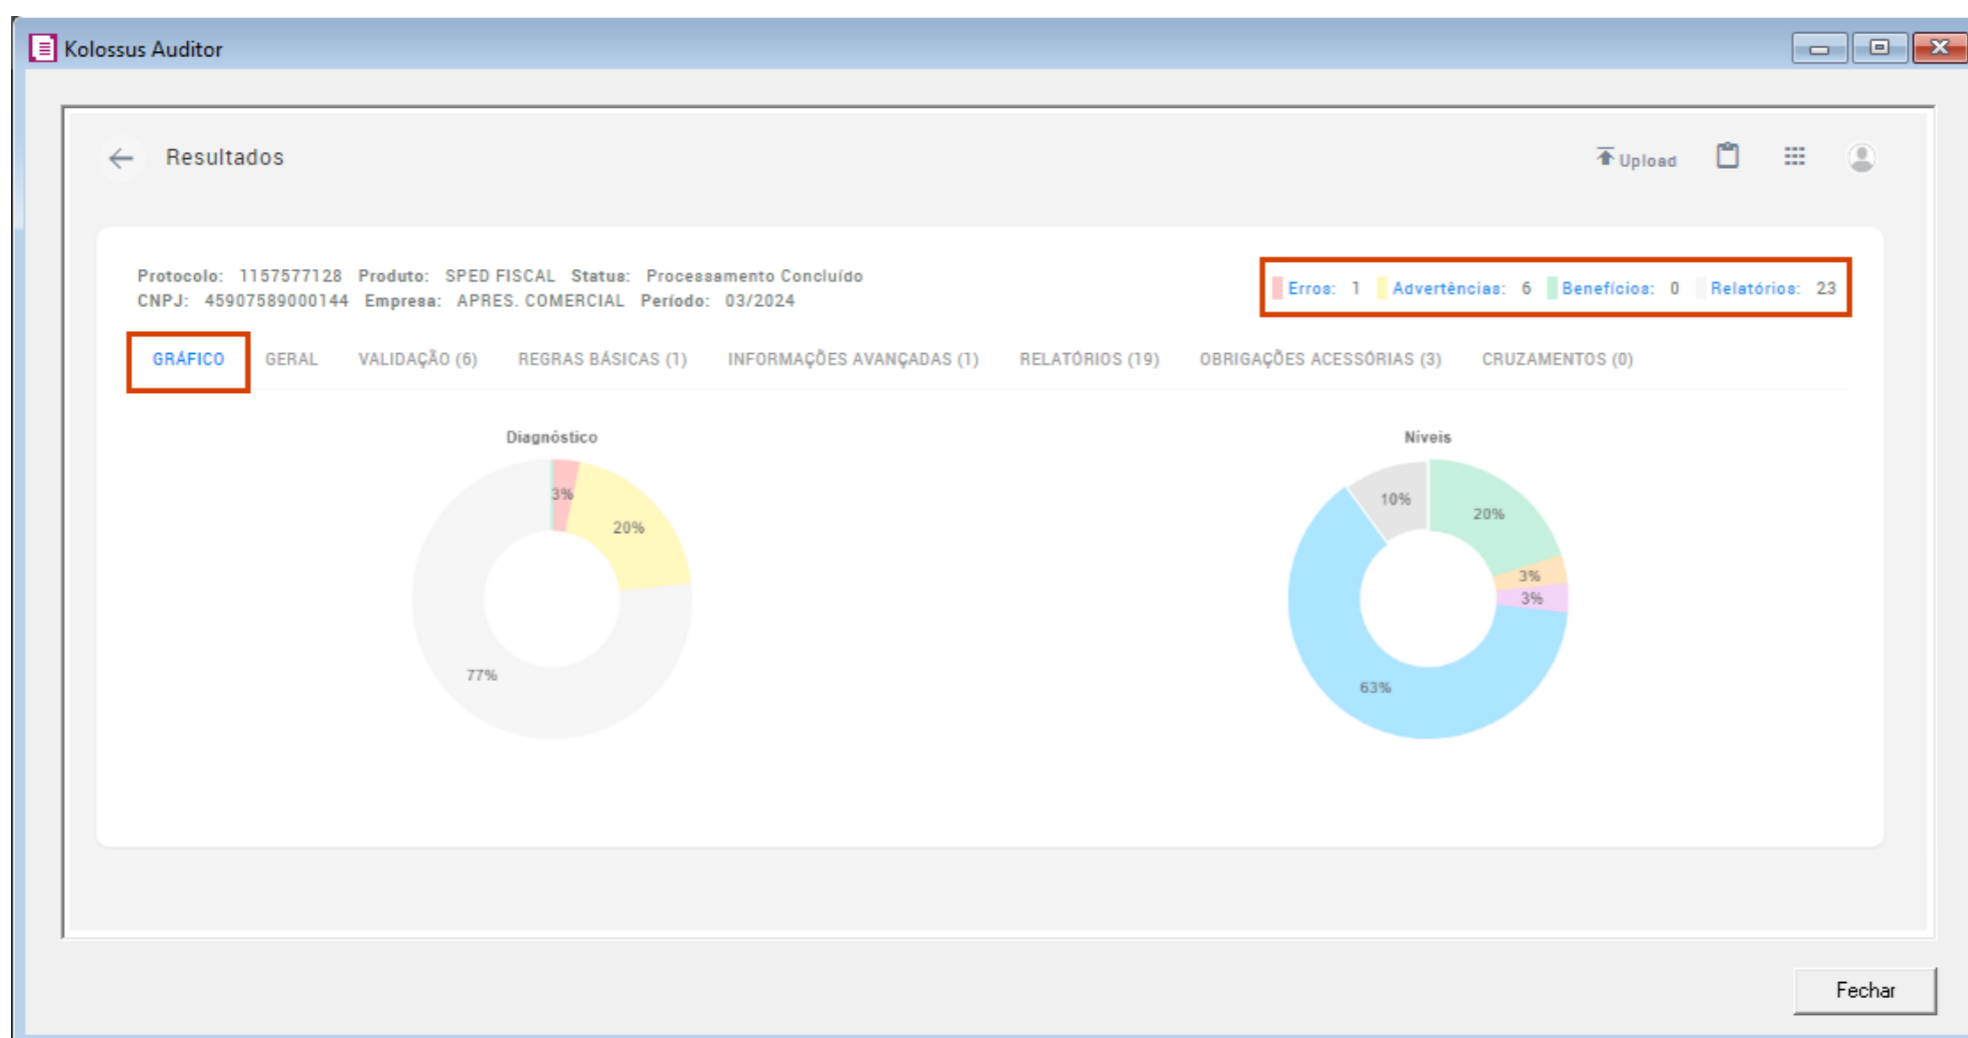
Kolossus Auditor

Resultados

Upload

Protocolo: 1157577128 Produto: SPED FISCAL Status: Processamento Concluído
CNPJ: 45907589000144 Empresa: APRES. COMERCIAL Período: 03/2024

Erros: 1 Advertências: 6 Benefícios: 0 Relatórios: 23

GRÁFICO GERAL VALIDAÇÃO (6) REGRAS BÁSICAS (1) INFORMAÇÕES AVANÇADAS (1) RELATÓRIOS (19) OBRIGAÇÕES ACESSÓRIAS (3) CRUZAMENTOS (0)

Diagnóstico
3%
20%
77%

Níveis
10%
20%
3%
3%
63%

Fechar